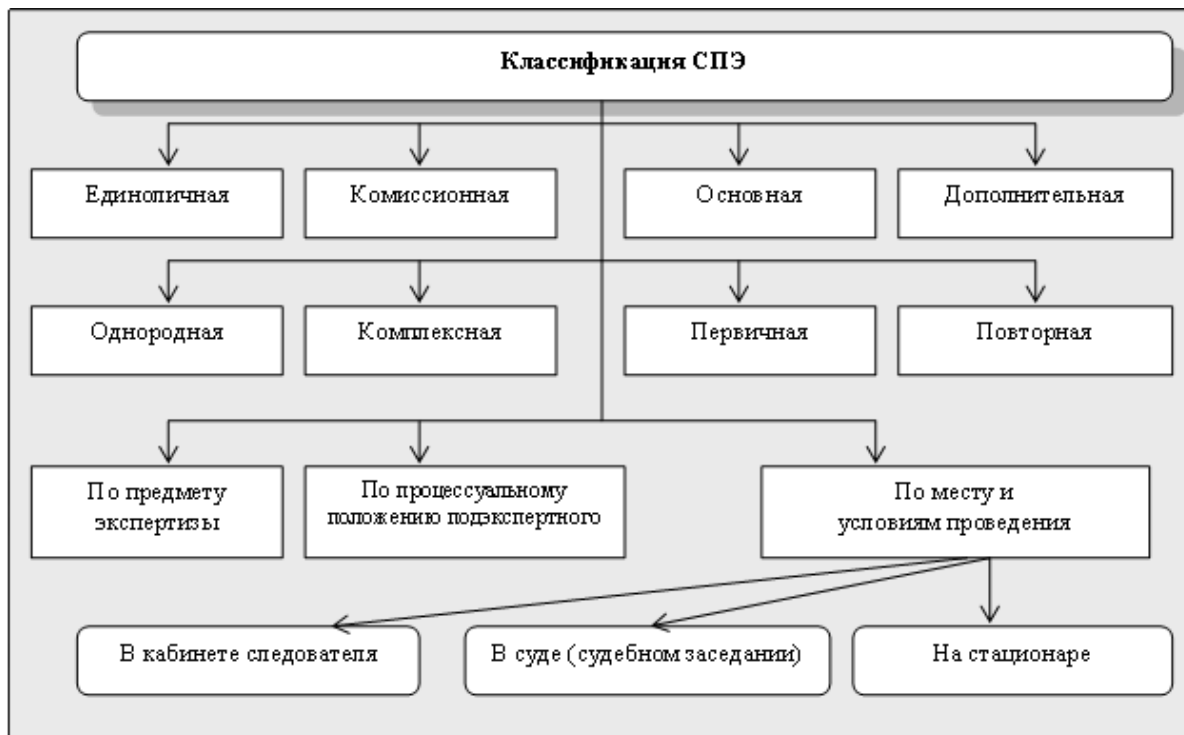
Классификация СПЭ

Единоличная

Комиссионная

Основная

Дополнительная

Однородная

Комплексная

Первичная

Повторная

По предмету экспертизы

По процессуальному положению подэкспертного

По месту и условиям проведения

В кабинете следователя

В суде (судебном заседании)

На стационаре